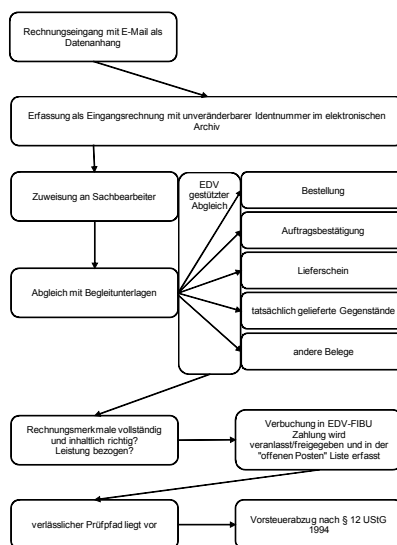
Rechnungseingang mit E-Mail als Datenanhang

Erfassung als Eingangsrechnung mit unveränderbarer Identnummer im elektronischen Archiv

Zuweisung an Sachbearbeiter

EDV gestützter Abgleich

Bestellung

Auftragsbestätigung

Lieferschein

tatsächlich gelieferte Gegenstände

andere Belege

Abgleich mit Begleitunterlagen

Rechnungsmerkmale vollständig und inhaltlich richtig? Leistung bezogen?

Verbuchung in EDV-FIBU Zahlung wird veranlasst/freigegeben und in der "offenen Posten" Liste erfasst

verlässlicher Prüfpfad liegt vor

Vorsteuerabzug nach § 12 UStG 1994